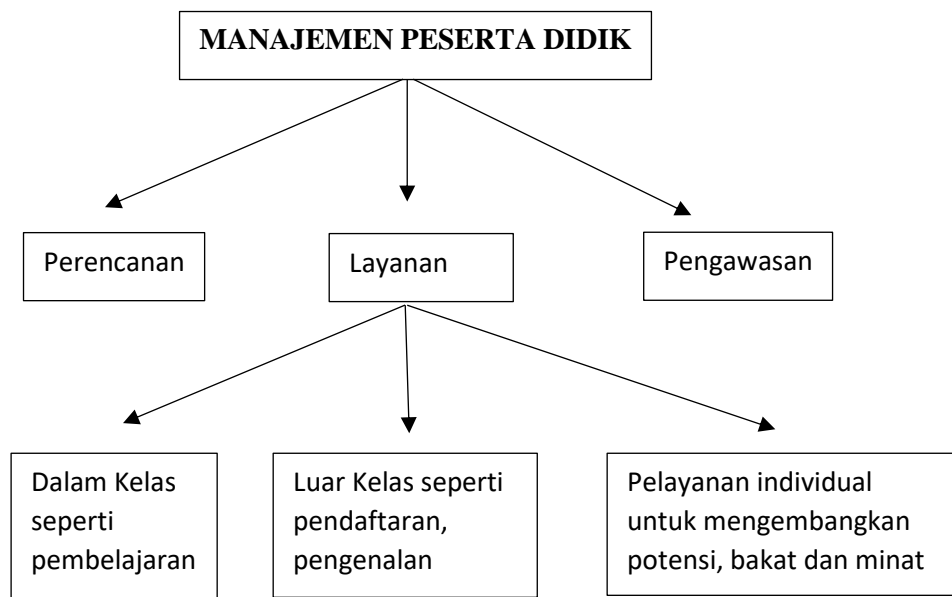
MANAJEMEN PESERTA DIDIK

Perencanan

Layanan

Pengawasan

Dalam Kelas seperti pembelajaran

Luar Kelas seperti pendaftaran, pengenalan

Pelayanan individual untuk mengembangkan potensi, bakat dan minat